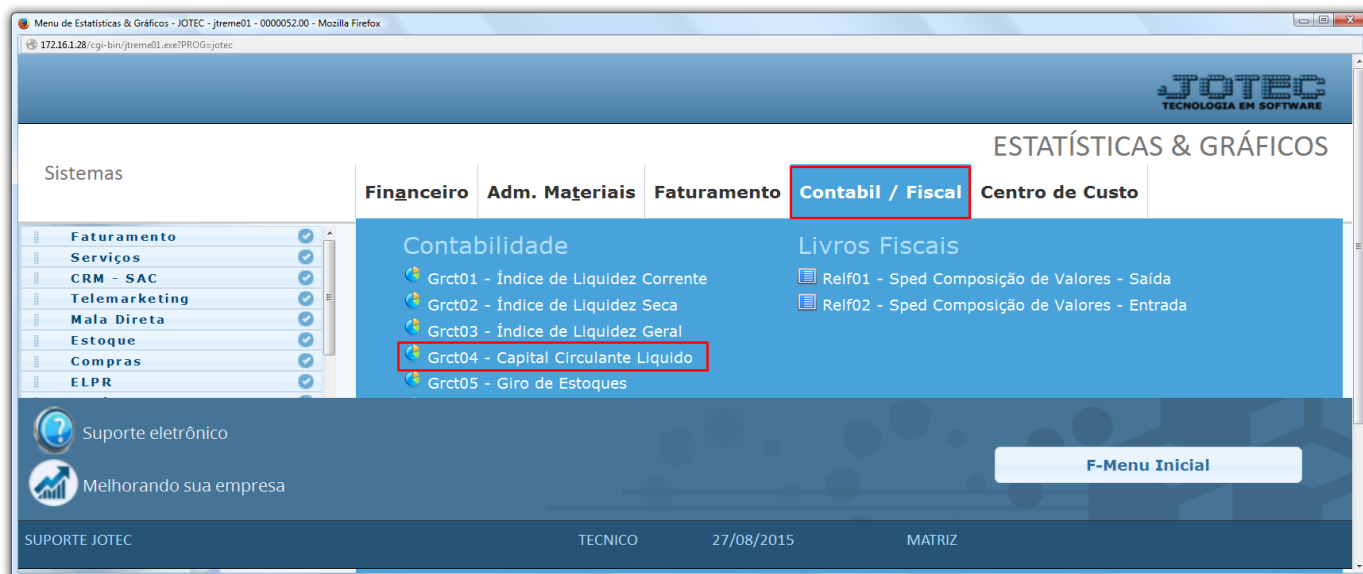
Menu de Estatísticas & Gráficos - JOTEC - jtreme01 - 0000052.00 - Mozilla Firefox

172.16.1.28/cgi-bin/jtreme01.exe?PROG=jotec

JOTEC
TECNOLOGIA EM SOFTWARE

ESTATÍSTICAS & GRÁFICOS

Sistemas

Financeiro | Adm. Materiais | Faturamento | Contabil / Fiscal | Centro de Custo

Faturamento
Serviços
CRM - SAC
Telemarketing
Mala Direta
Estoque
Compras
ELPR

Contabilidade
Grct01 - Índice de Liquidez Corrente
Grct02 - Índice de Liquidez Seca
Grct03 - Índice de Liquidez Geral
Grct04 - Capital Circulante Liquido
Grct05 - Giro de Estoques

Livros Fiscais
Relf01 - Sped Composição de Valores - Saída
Relf02 - Sped Composição de Valores - Entrada

Suporte eletrônico

Melhorando sua empresa

F-Menu Inicial

SUPORTE JOTEC | TECNICO | 27/08/2015 | MATRIZ